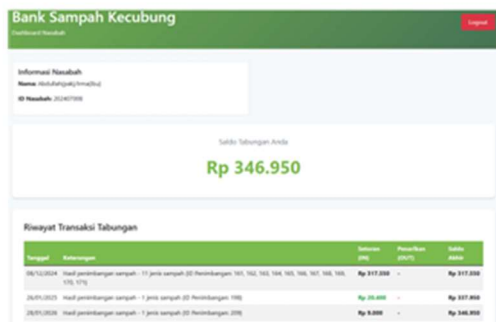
Bank Sampah Kecubung

Dashboard Nasabah

Logout

Informasi Nasabah

Nama: Abdullah(pak)/Irma(ibu)

ID Nasabah: 202407008

Saldo Tabungan Anda

Rp 346.950

Riwayat Transaksi Tabungan

| Tanggal | Keterangan | Setoran (IN) | Penarikan (OUT) | Saldo Akhir |
|---|---|---|---|---|
| 08/12/2024 | Hasil penimbangan sampah - 11 jenis sampah (ID Penimbangan: 161, 162, 163, 164, 165, 166, 167, 168, 169, 170, 171) | Rp 317.550 | - | Rp 317.550 |
| 26/01/2025 | Hasil penimbangan sampah - 1 jenis sampah (ID Penimbangan: 198) | Rp 20.400 | - | Rp 337.950 |
| 28/01/2026 | Hasil penimbangan sampah - 1 jenis sampah (ID Penimbangan: 209) | Rp 9.000 | - | Rp 346.950 |